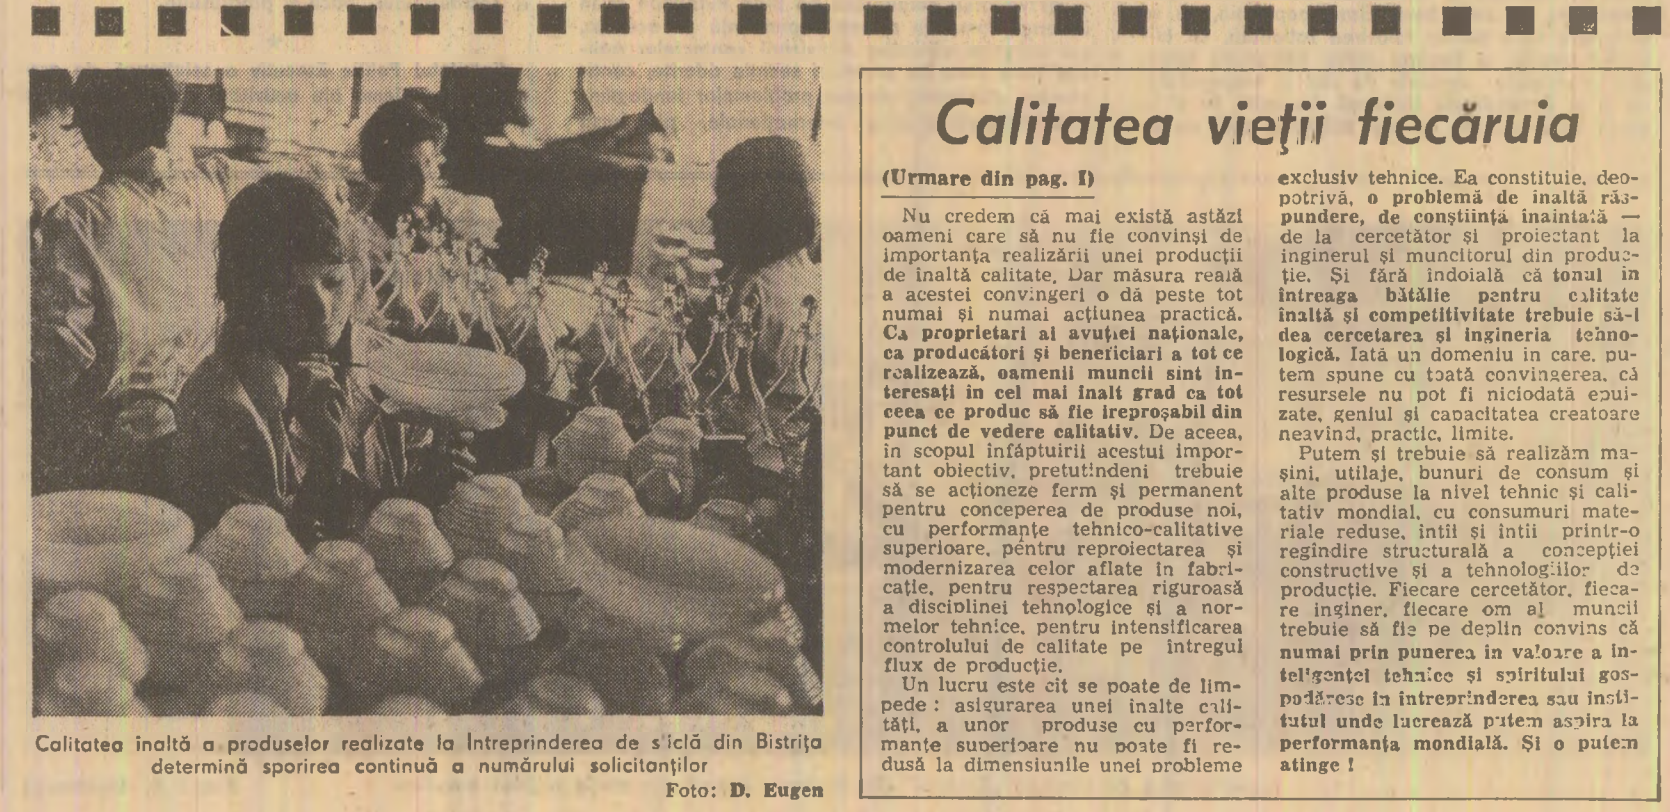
Calitatea înaltă a produselor realizate la Intreprinderea de sticlă din Bistrița determină sporirea continuă a numărului solicitanților

Foto: D. Eugen

Calitatea vieții fiecăruia

(Urmare din pag. I)

Nu credem că mai există astăzi oameni care să nu fie convinși de importanța realizării unei producții de inaltă calitate. Dar măsura reală a acestei convingeri o dă peste tot numai și numai acțiunea practică. Ca proprietari ai avuției naționale, ca producători și beneficiari a tot ce realizează, oamenii muncii sint interesați in cel mai inalt grad ca tot ceea ce produc să fie ireproșabil din punct de vedere calitativ. De aceea, in scopul infăptuirii acestui important obiectiv, pretutindeni trebuie să se acționeze ferm și permanent pentru conceperea de produse noi, cu performanțe tehnico-calitative superioare, pentru reproiectarea și modernizarea celor aflate in fabricație, pentru respectarea riguroasă a disciplinei tehnologice și a normelor tehnice, pentru intensificarea controlului de calitate pe intregul flux de producție.

Un lucru este cit se poate de limpede : asigurarea unei inalte calități, a unor produse cu performanțe superioare nu poate fi redusă la dimensiunile unei probleme exclusiv tehnice. Ea constituie, deopotrivă, o problemă de inaltă răspundere, de conștiință inaintată — de la cercetător și proiectant la inginerul și muncitorul din producție. Și fără indoială că tonul in intreaga bătălie pentru calitate inaltă și competitivitate trebuie să-l dea cercetarea și ingineria tehnologică. Iată un domeniu in care, putem spune cu toată convingerea, că resursele nu pot fi niciodată epuizate, geniul și capacitatea creatoare neavind, practic, limite.

Putem și trebuie să realizăm mașini, utilaje, bunuri de consum și alte produse la nivel tehnic și calitativ mondial, cu consumuri materiale reduse, intii și intii printr-o regindire structurală a concepției constructive și a tehnologiilor de producție. Fiecare cercetător, fiecare inginer, fiecare om al muncii trebuie să fie pe deplin convins că numai prin punerea in valoare a inteligenței tehnice și spiritului gospodăresc in intreprinderea sau institutul unde lucrează putem aspira la performanța mondială. Și o putem atinge !